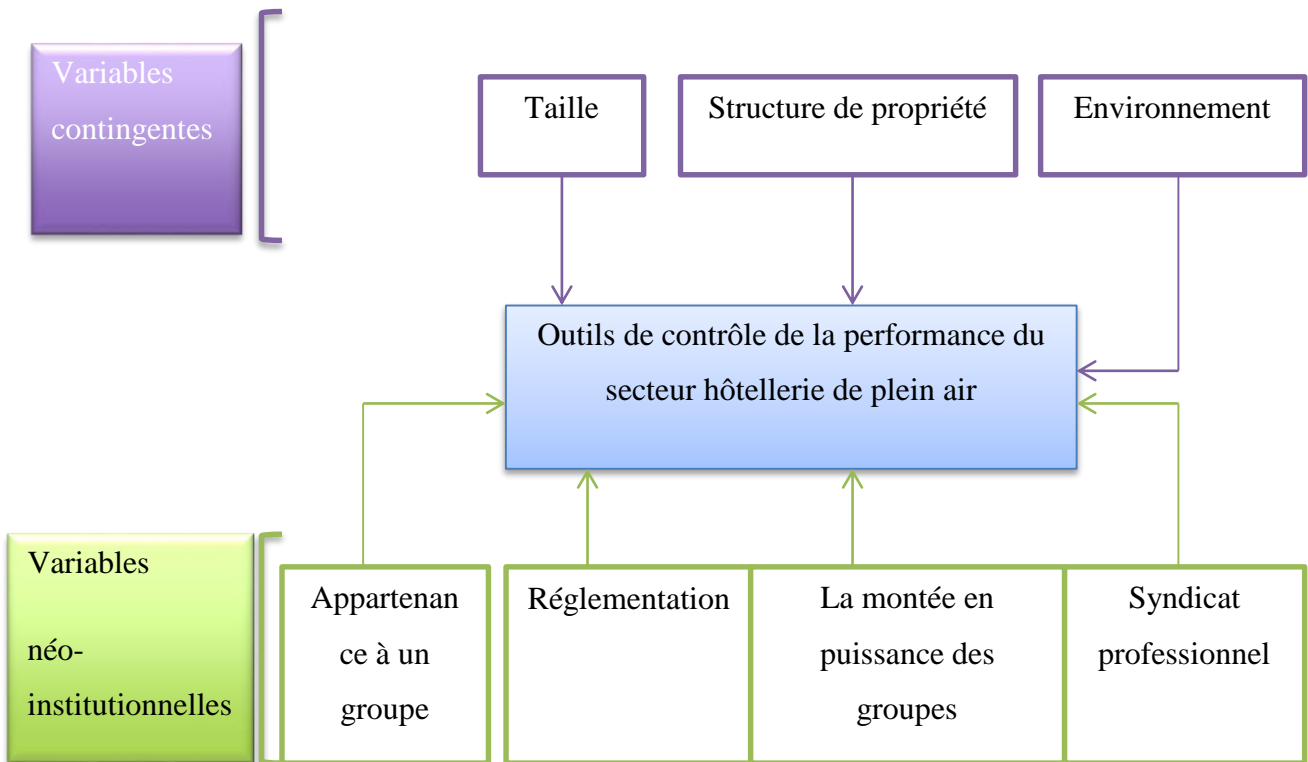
Variables contingentes

Taille

Structure de propriété

Environnement

Outils de contrôle de la performance du secteur hôtellerie de plein air

Variables

néo-institutionnelles

Appartenance à un groupe

Réglementation

La montée en puissance des groupes

Syndicat professionnel